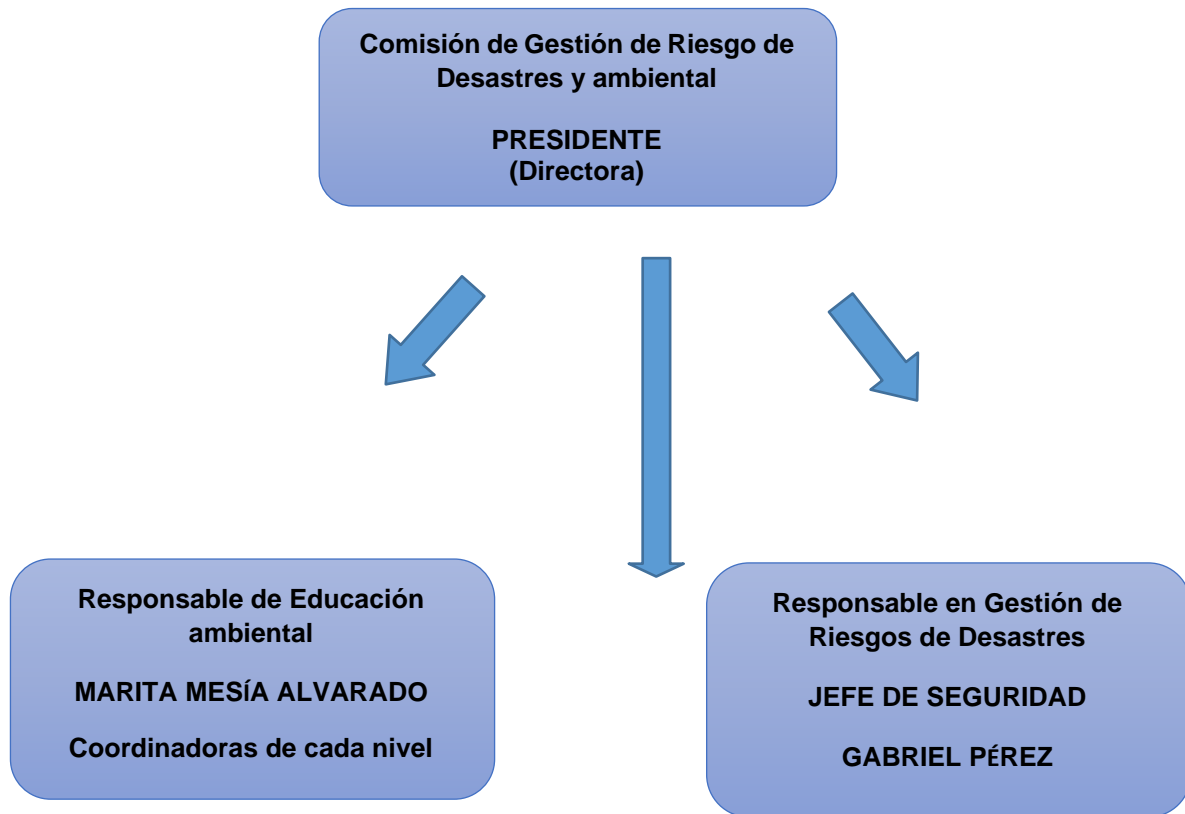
Comisión de Gestión de Riesgo de Desastres y ambiental

PRESIDENTE
(Directora)

Responsable de Educación ambiental

MARITA MESíA ALVARADO

Coordinadoras de cada nivel

Responsable en Gestión de Riesgos de Desastres

JEFE DE SEGURIDAD

GABRIEL PéREZ